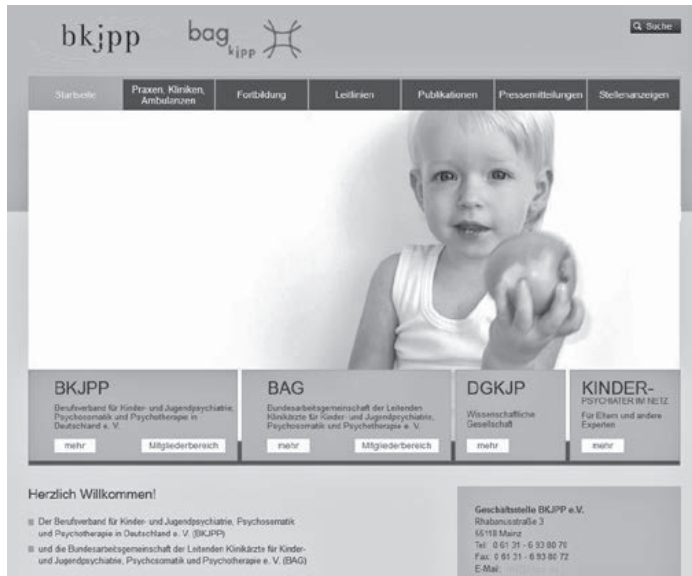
bkjpp bag kjpp

Suche

Startseite
Praxen, Kliniken, Ambulanzen
Fortbildung
Leitlinien
Publikationen
Pressemitteilungen
Stellenanzeigen

BKJPP
Berufsverband für Kinder- und Jugendpsychiatrie, Psychosomatik und Psychotherapie in Deutschland e. V.
mehr
Mitgliederbereich

BAG
Bundesarbeitsgemeinschaft der Leitenden Klinikärzte für Kinder- und Jugendpsychiatrie, Psychosomatik und Psychotherapie e. V.
mehr
Mitgliederbereich

DGKJP
Wissenschaftliche Gesellschaft
mehr

KINDER-
PSYCHIATER IM NETZ
Für Eltern und andere Experten
mehr

Herzlich Willkommen!

Der Berufsverband für Kinder- und Jugendpsychiatrie, Psychosomatik und Psychotherapie in Deutschland e. V. (BKJPP)
und die Bundesarbeitsgemeinschaft der Leitenden Klinikärzte für Kinder- und Jugendpsychiatrie, Psychosomatik und Psychotherapie e. V. (BAG)

Geschäftsstelle BKJPP e.V.
Rhabanusstraße 3
55118 Mainz
Tel.: 0 61 31 - 6 93 80 70
Fax: 0 61 31 - 6 93 80 72
E-Mail: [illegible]